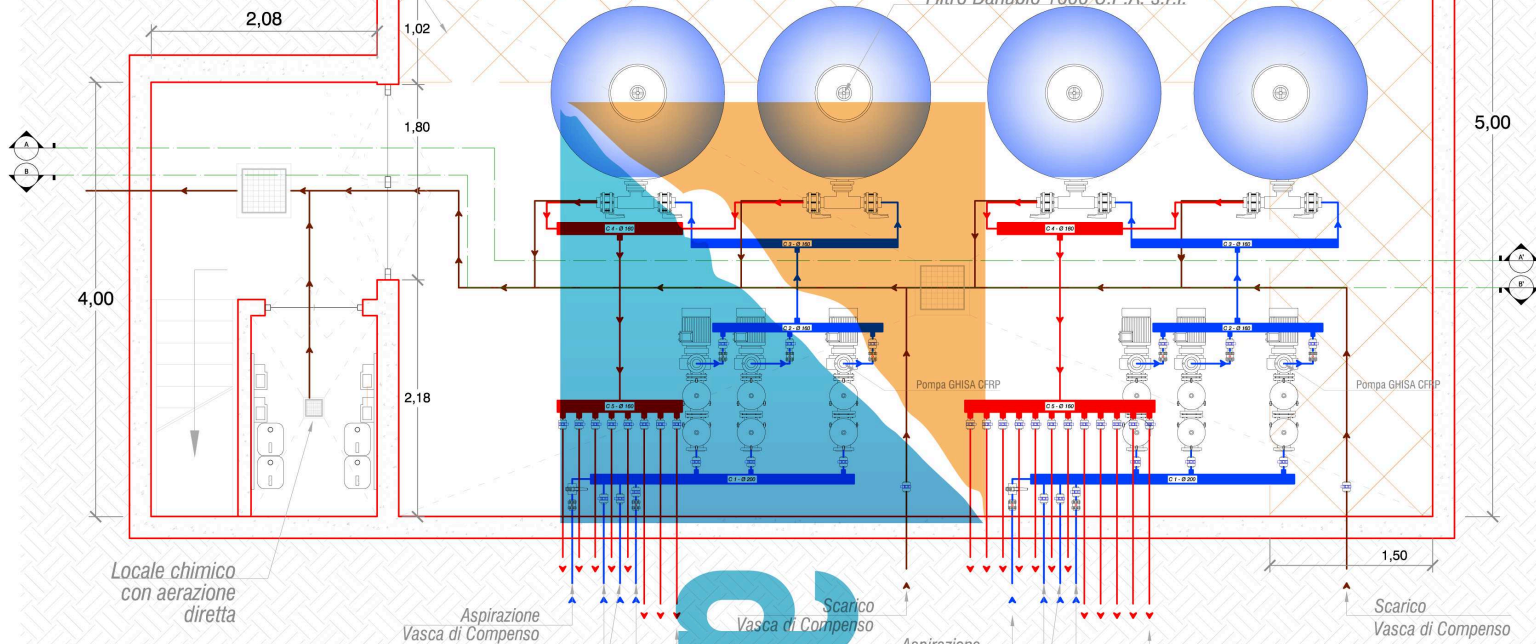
2,08
1,02
Filtro Durable 1600 S.P.A. s.r.l.
1,80
5,00
A
B
C 4 - Ø 160
C 3 - Ø 160
C 4 - Ø 160
C 3 - Ø 160
A'
B'
4,00
C 2 - Ø 160
C 2 - Ø 160
Pompa GHISA CFRP
Pompa GHISA CFRP
2,18
C 5 - Ø 160
C 5 - Ø 160
C 1 - Ø 200
C 1 - Ø 200
1,50
Locale chimico con aerazione diretta
Aspirazione Vasca di Compenso
Scarico Vasca di Compenso
Aspirazione
Scarico Vasca di Compenso